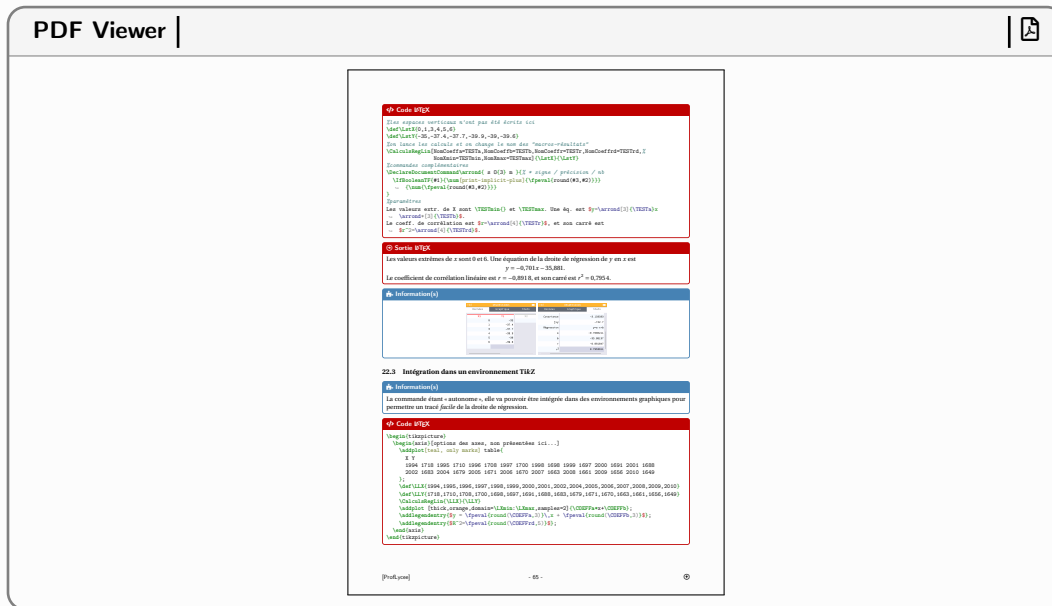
PDF Viewer

Code LaTeX

%les espaces verticaux n'ont pas été écrits ici
\def\LstX{0,1,3,4,5,6}
\def\LstY{-35,-37.4,-37.7,-39.9,-39,-39.6}
%on lance les calculs et on change le nom des "macros-résultats"
\CalculsRegLin[NomCoeffa=TESTa,NomCoeffb=TESTb,NomCoeffr=TESTr,NomCoeffrd=TESTrd,NomXmin=TESTmin,NomXmax=TESTmax]{\LstX}{\LstY}
%commandes complémentaires
\DeclareDocumentCommand\arrond{ s O{3} m }{% * signe / précision / nb
\IfBooleanTF{#1}{\num[print-implicit-plus]{\fpeval{round(#3,#2)}}}{\num{\fpeval{round(#3,#2)}}}
}
%paramètres
Les valeurs extr. de X sont \TESTmin{} et \TESTmax. Une éq. est $y=\arrond[3]{\TESTa}x \arrond*[3]{\TESTb}$.
Le coeff. de corrélation est $r=\arrond[4]{\TESTr}$, et son carré est $r^2=\arrond[4]{\TESTrd}$.

Sortie LaTeX

Les valeurs extrêmes de $x$ sont 0 et 6. Une équation de la droite de régression de $y$ en $x$ est
$y = -0,701x - 35,881$.
Le coefficient de corrélation linéaire est $r = -0,8918$, et son carré est $r^2 = 0,7954$.

Information(s)

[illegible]

22.3 Intégration dans un environnement TikZ

Information(s)

La commande étant « autonome », elle va pouvoir être intégrée dans des environnements graphiques pour permettre un tracé facile de la droite de régression.

Code LaTeX

\begin{tikzpicture}
\begin{axis}[options des axes, non présentées ici...]
\addplot[teal, only marks] table{
X Y
1994 1718 1995 1710 1996 1708 1997 1700 1998 1698 1999 1697 2000 1691 2001 1688
2002 1683 2004 1679 2005 1671 2006 1670 2007 1663 2008 1661 2009 1656 2010 1649
};
\def\LLX{1994,1995,1996,1997,1998,1999,2000,2001,2002,2004,2005,2006,2007,2008,2009,2010}
\def\LLY{1718,1710,1708,1700,1698,1697,1691,1688,1683,1679,1671,1670,1663,1661,1656,1649}
\CalculsRegLin{\LLX}{\LLY}
\addplot [thick,orange,domain=\LXmin:\LXmax,samples=2]{\COEFFa*x+\COEFFb};
\addlegendentry{$y = \fpeval{round(\COEFFa,3)}\,x + \fpeval{round(\COEFFb,3)}$};
\addlegendentry{$R^2=\fpeval{round(\COEFFrd,5)}$};
\end{axis}
\end{tikzpicture}

[ProfLycee] - 85 -